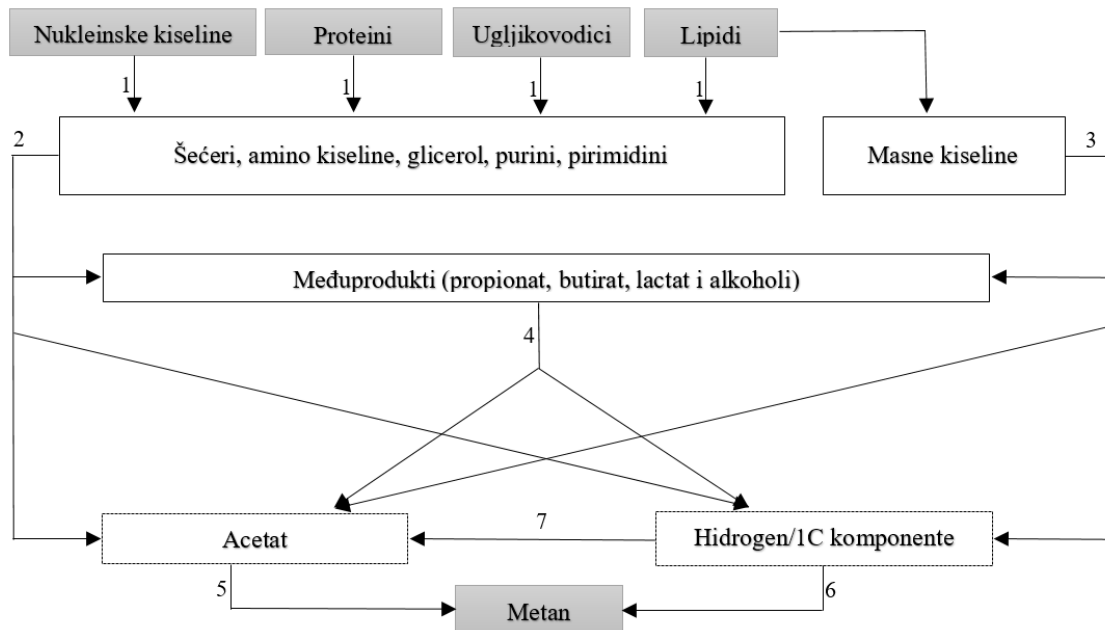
Nukleinske kiseline

Proteini

Ugljikovodici

Lipidi

1

1

1

1

2

Šećeri, amino kiseline, glicerol, purini, pirimidini

Masne kiseline

3

Međuprodukti (propionat, butirat, lactat i alkoholi)

4

Acetat

7

Hidrogen/1C komponente

5

Metan

6